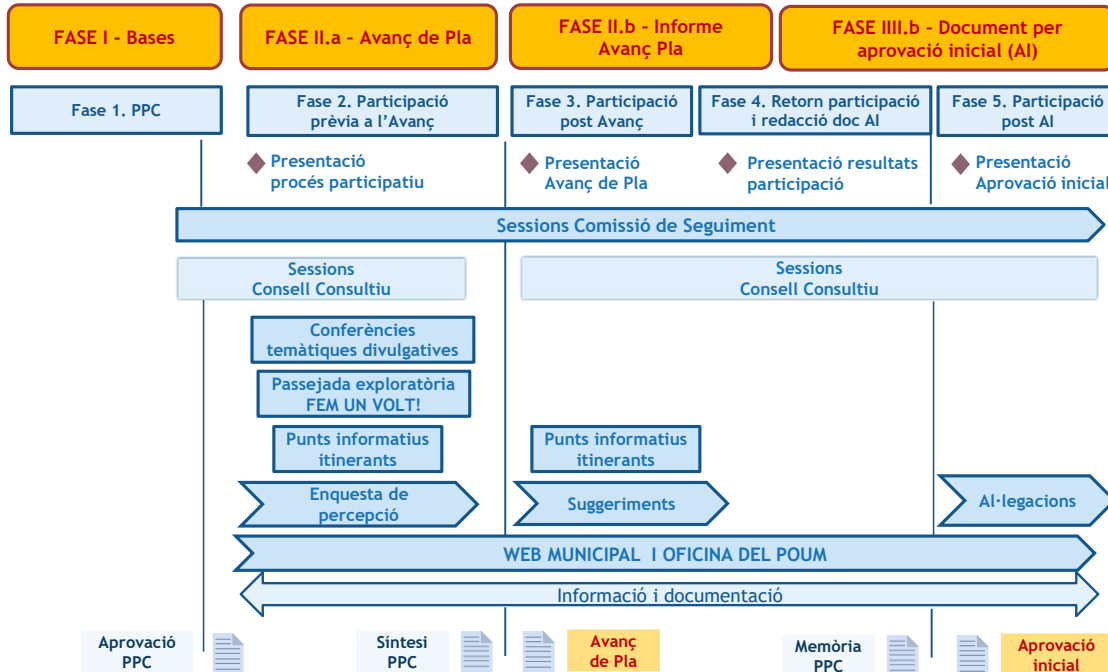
FASE I - Bases

FASE II.a - Avanç de Pla

FASE II.b - Informe Avanç Pla

FASE IIII.b - Document per aprovació inicial (AI)

Fase 1. PPC

Fase 2. Participació prèvia a l'Avanç

Fase 3. Participació post Avanç

Fase 4. Retorn participació i redacció doc AI

Fase 5. Participació post AI

Presentació procés participatiu

Presentació Avanç de Pla

Presentació resultats participació

Presentació Aprovació inicial

Sessions Comissió de Seguiment

Sessions Consell Consultiu

Sessions Consell Consultiu

Conferències temàtiques divulgatives

Passejada exploratòria FEM UN VOLT!

Punts informatius itinerants

Punts informatius itinerants

Enquesta de percepció

Suggeriments

Al·legacions

WEB MUNICIPAL I OFICINA DEL POUM

Informació i documentació

Aprovació PPC

Síntesi PPC

Avanç de Pla

Memòria PPC

Aprovació inicial